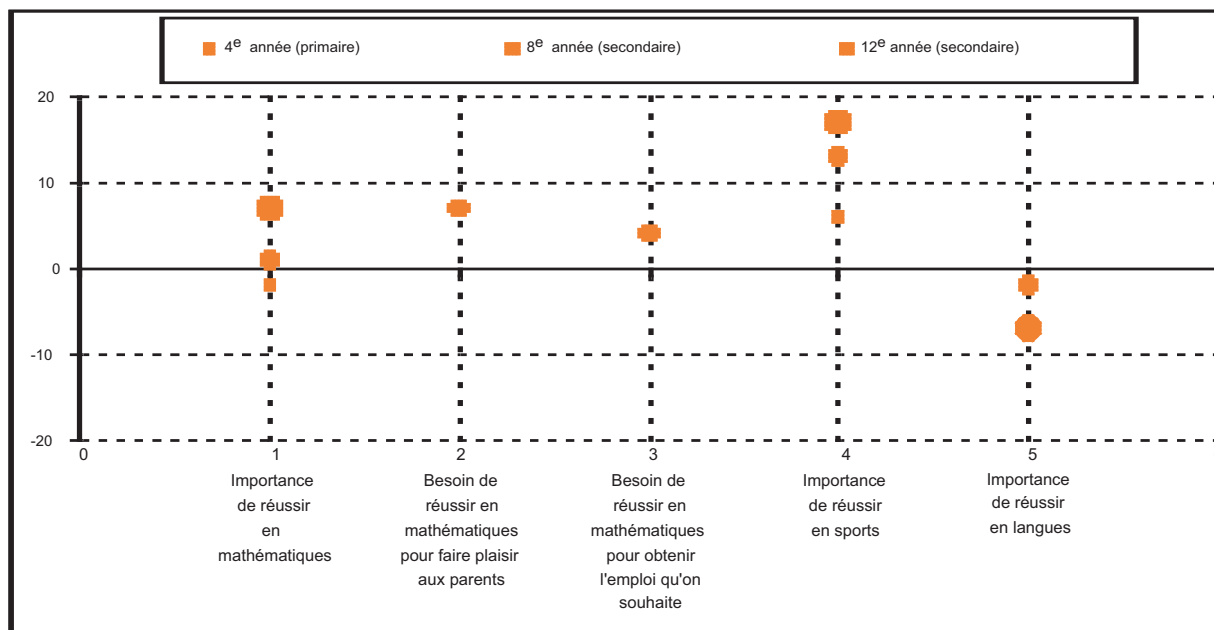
$4^e$ année (primaire)
$8^e$ année (secondaire)
$12^e$ année (secondaire)

20
10
0
-10
-20

0
1
2
3
4
5

Importance de réussir en mathématiques

Besoin de réussir en mathématiques pour faire plaisir aux parents

Besoin de réussir en mathématiques pour obtenir l'emploi qu'on souhaite

Importance de réussir en sports

Importance de réussir en langues